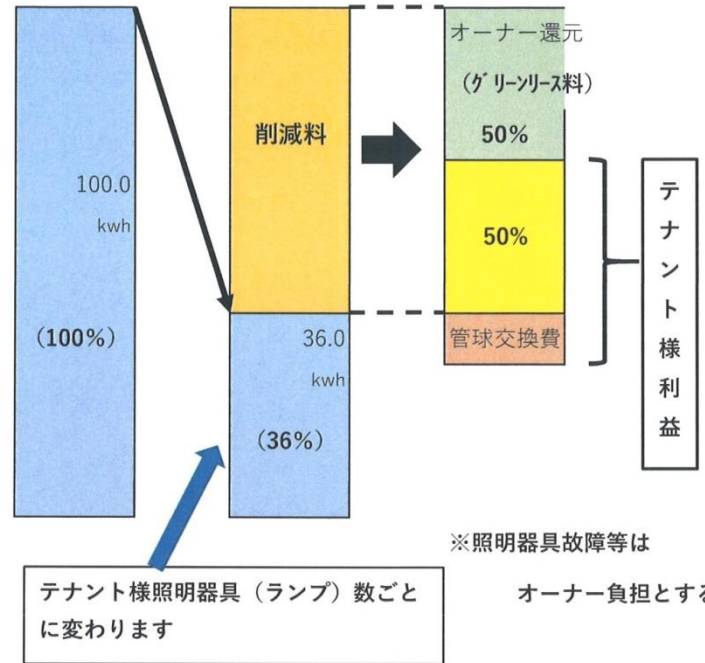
100.0

kwh

（100%）

削減料

36.0

kwh

（36%）

オーナー還元

（グリーンリース料）

50%

50%

管球交換費

テナント様利益

※照明器具故障等は

オーナー負担とする

テナント様照明器具（ランプ）数ごとに変わります